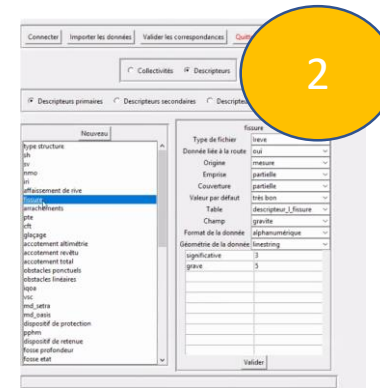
Connecter | Importer les données | Valider les correspondences | Quitt

2

Collectivités | Descripteurs

Descripteurs primaires | Descripteurs secondaires | Descript

Nouveau

type structure
sh
sv
nmo
iri
affaissement de rive
fissures
arrachements
pte
cft
glaçage
accotement altimétrie
accotement revêtu
accotement total
obstacles ponctuels
obstacles linéaires
sgoa
vsc
md_setra
md_oasis
dispositif de protection
pphm
dispositif de retenue
fosse profondeur
fosse etat

fissure

| | |
|---|---|
| Type de fichier | ireve |
| Donnée liée à la route | oui |
| Origine | mesure |
| Emprise | partielle |
| Couverture | partielle |
| Valeur par défaut | très bon |
| Table | descripteur_l_fissure |
| Champ | gravite |
| Format de la donnée | alphanumérique |
| Géométrie de la donnée | linestring |
| significative | 3 |
| grave | 3 |

Valider